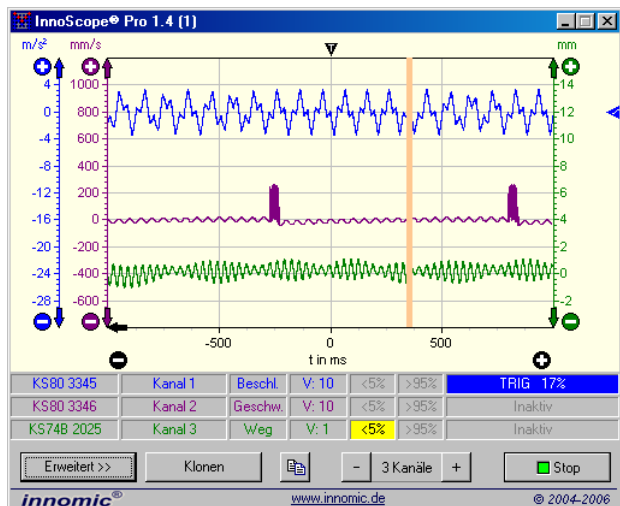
InnoScope® Pro 1.4 (1)

m/s² mm/s mm

4 1000 14
0 800 12
-4 600 10
-8 400 8
-12 200 6
-16 0 4
-20 -200 2
-24 -400 0
-28 -600 -2

-500 0 500
t in ms

| KS80 3345 | Kanal 1 | Beschl. | V: 10 | <5% | >95% | TRIG 17% |
|---|---|---|---|---|---|---|
| KS80 3346 | Kanal 2 | Geschw. | V: 10 | <5% | >95% | Inaktiv |
| KS74B 2025 | Kanal 3 | Weg | V: 1 | <5% | >95% | Inaktiv |

Erweitert >> Klonen - 3 Kanäle + Stop

innomic® www.innomic.de © 2004-2006